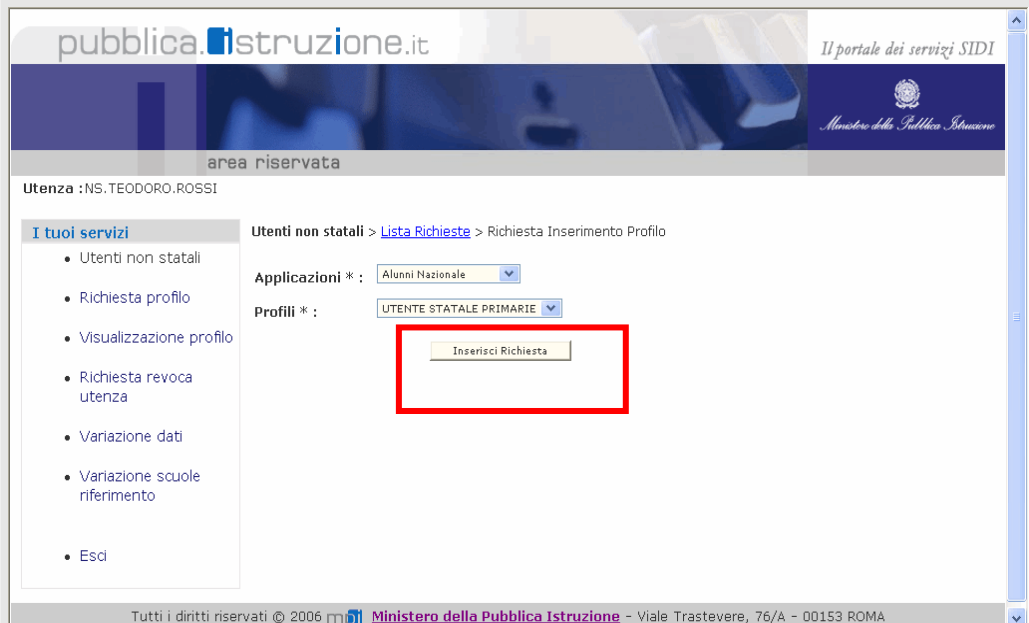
pubblica.istruzione.it

Il portale dei servizi SIDI

Ministero della Pubblica Istruzione

area riservata

Utenza : NS.TEODORO.ROSSI

I tuoi servizi

- Utenti non statali
- Richiesta profilo
- Visualizzazione profilo
- Richiesta revoca utenza
- Variazione dati
- Variazione scuole riferimento
- Esci

Utenti non statali > Lista Richieste > Richiesta Inserimento Profilo

Applicazioni * : Alunni Nazionale

Profili * : UTENTE STATALE PRIMARIE

Inserisci Richiesta

Tutti i diritti riservati © 2006 mpi Ministero della Pubblica Istruzione - Viale Trastevere, 76/A - 00153 ROMA